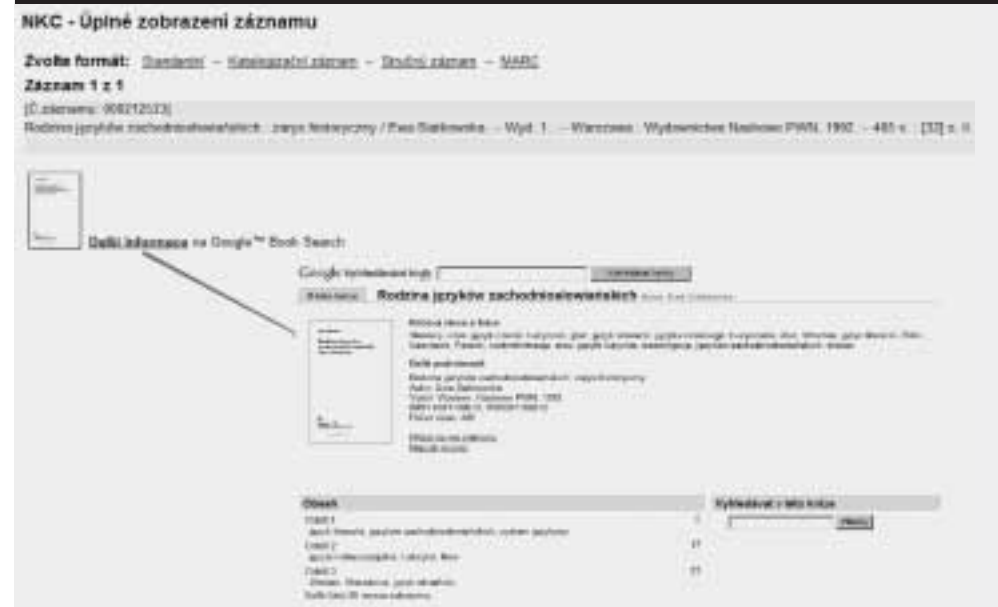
NKC - Úplné zobrazení záznamu

Zvolte formát: Standardní – Katalogizační záznam – Stručný záznam – MARC

Záznam 1 z 1

[Č. záznamu: 000212033]

Rodzina języków zachodniosłowiańskich : zarys historyczny / Ewa Siatkowska. – Wyd. 1. – Warszawa : Wydawnictwo Naukowe PWN, 1992. – 485 s. : [32] s. il.

Další informace na Google™ Book Search

Google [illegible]

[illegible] Rodzina języków zachodniosłowiańskich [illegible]

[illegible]

Další podrobnosti

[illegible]

Obsah

Część 1 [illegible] 1

Część 2 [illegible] 77

Część 3 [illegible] 77

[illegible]

Vyhledávat v této knize

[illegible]